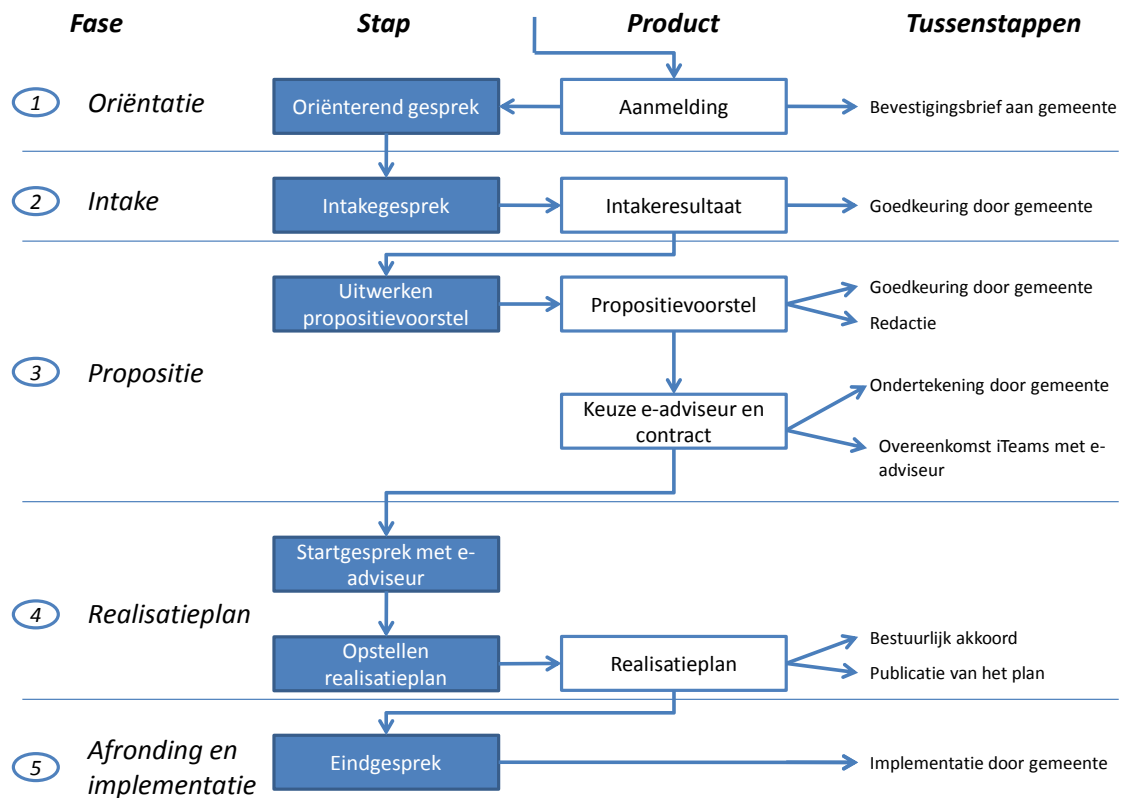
Fase

Stap

Product

Tussenstappen

1 Oriëntatie

Oriënterend gesprek

Aanmelding

Bevestigingsbrief aan gemeente

2 Intake

Intakegesprek

Intakeresultaat

Goedkeuring door gemeente

3 Propositie

Uitwerken propositievoorstel

Propositievoorstel

Goedkeuring door gemeente

Redactie

Keuze e-adviseur en contract

Ondertekening door gemeente

Overeenkomst iTeams met e-adviseur

4 Realisatieplan

Startgesprek met e-adviseur

Opstellen realisatieplan

Realisatieplan

Bestuurlijk akkoord

Publicatie van het plan

5 Afronding en implementatie

Eindgesprek

Implementatie door gemeente